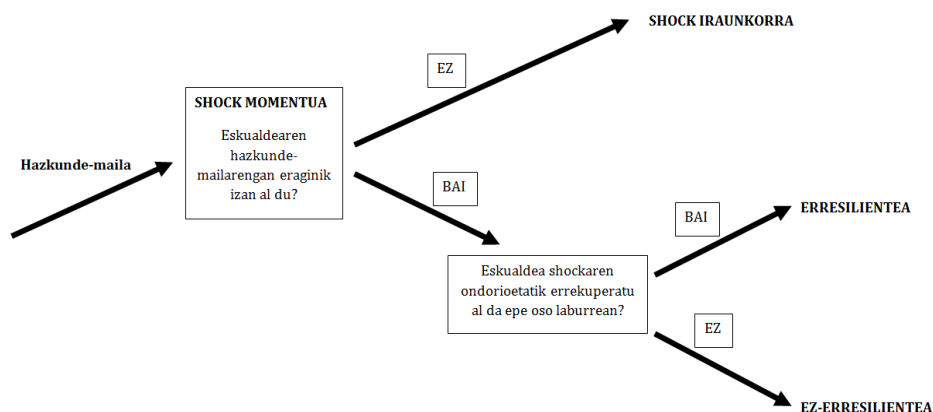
Hazkunde-maila

SHOCK MOMENTUA

Eskualdearen hazkunde-mailarengan eraginik izan al du?

EZ

SHOCK IRAUNKORRA

BAI

Eskualdea shockaren ondorioetatik errekuperatu al da epe oso laburrean?

BAI

ERRESILIENTEA

EZ

EZ-ERRESILIENTEA